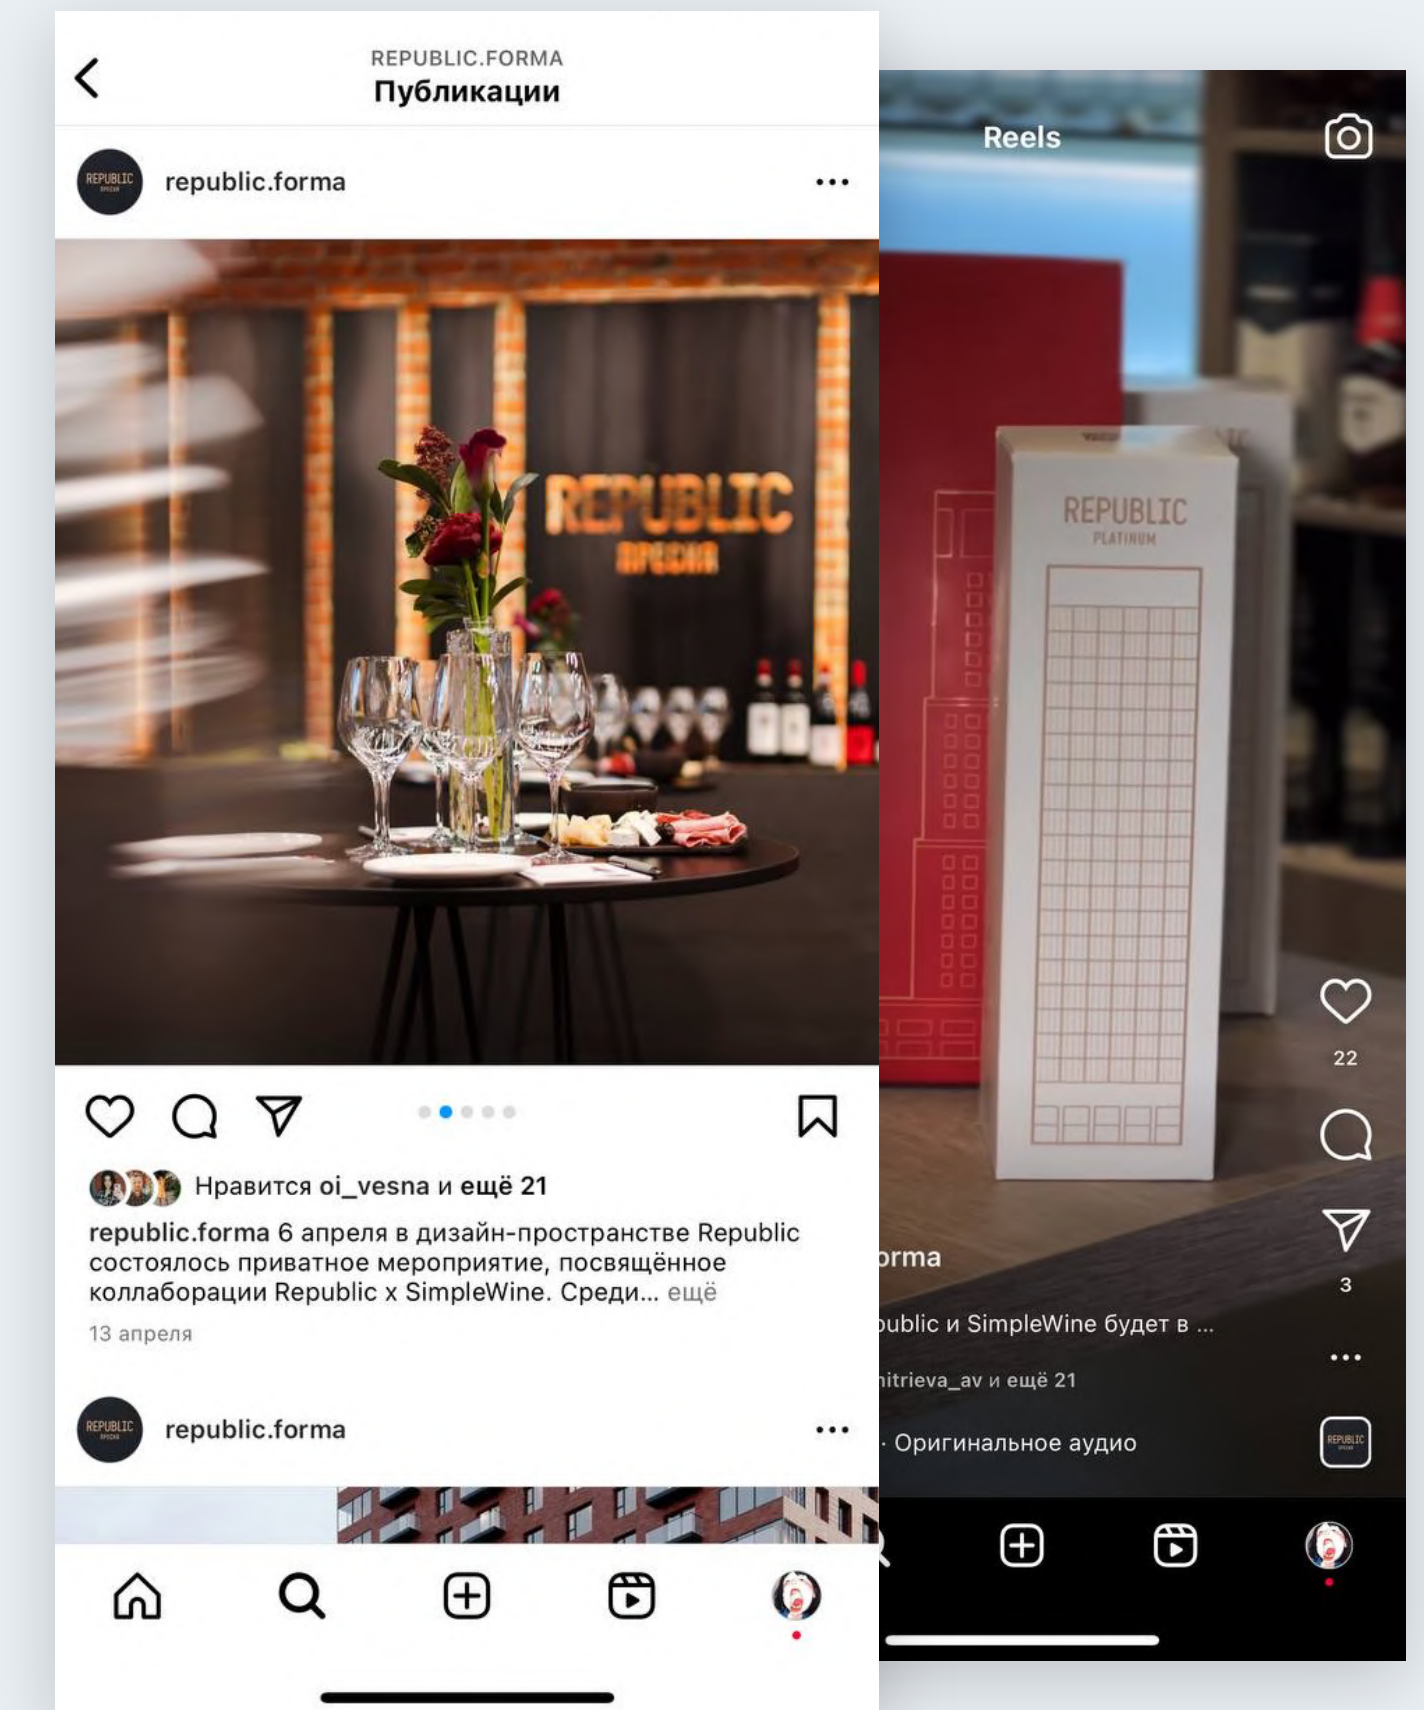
REPUBLIC.FORMA
Публикации

REPUBLIC
republic.forma
...

REPUBLIC
ПРЕСНЯ

Нравится oi_vesna и ещё 21
republic.forma 6 апреля в дизайн-пространстве Republic состоялось приватное мероприятие, посвящённое коллаборации Republic x SimpleWine. Среди... ещё
13 апреля

REPUBLIC
republic.forma
...

Reels

REPUBLIC
PLATINUM

22
3
...
orma
ublic и SimpleWine будет в ...
itrieva_av и ещё 21
· Оригинальное аудио
REPUBLIC